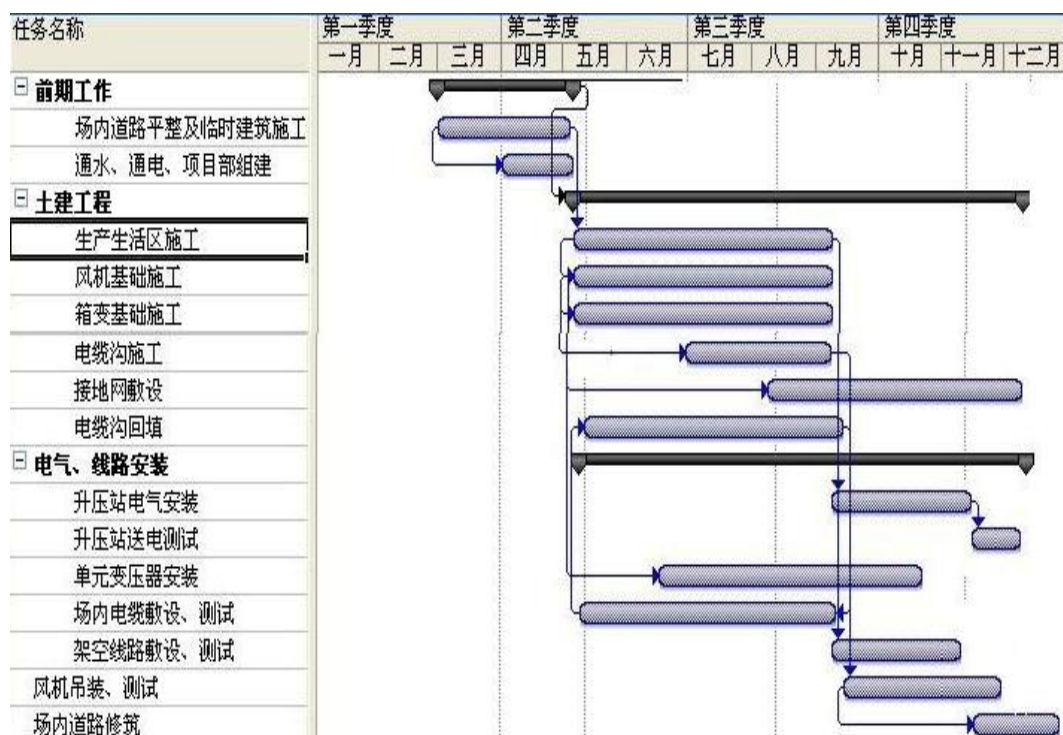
| 任务名称 | 第一季度 | | | 第二季度 | | | 第三季度 | | | 第四季度 | | |
|---|---|---|---|---|---|---|---|---|---|---|---|---|
| | 一月 | 二月 | 三月 | 四月 | 五月 | 六月 | 七月 | 八月 | 九月 | 十月 | 十一月 | 十二月 |
| 前期工作 | | | | | | | | | | | | |
| 场内道路平整及临时建筑施工 | | | | | | | | | | | | |
| 通水、通电、项目部组建 | | | | | | | | | | | | |
| 土建工程 | | | | | | | | | | | | |
| 生产生活区施工 | | | | | | | | | | | | |
| 风机基础施工 | | | | | | | | | | | | |
| 箱变基础施工 | | | | | | | | | | | | |
| 电缆沟施工 | | | | | | | | | | | | |
| 接地网敷设 | | | | | | | | | | | | |
| 电缆沟回填 | | | | | | | | | | | | |
| 电气、线路安装 | | | | | | | | | | | | |
| 升压站电气安装 | | | | | | | | | | | | |
| 升压站送电测试 | | | | | | | | | | | | |
| 单元变压器安装 | | | | | | | | | | | | |
| 场内电缆敷设、测试 | | | | | | | | | | | | |
| 架空线路敷设、测试 | | | | | | | | | | | | |
| 风机吊装、测试 | | | | | | | | | | | | |
| 场内道路修筑 | | | | | | | | | | | | |